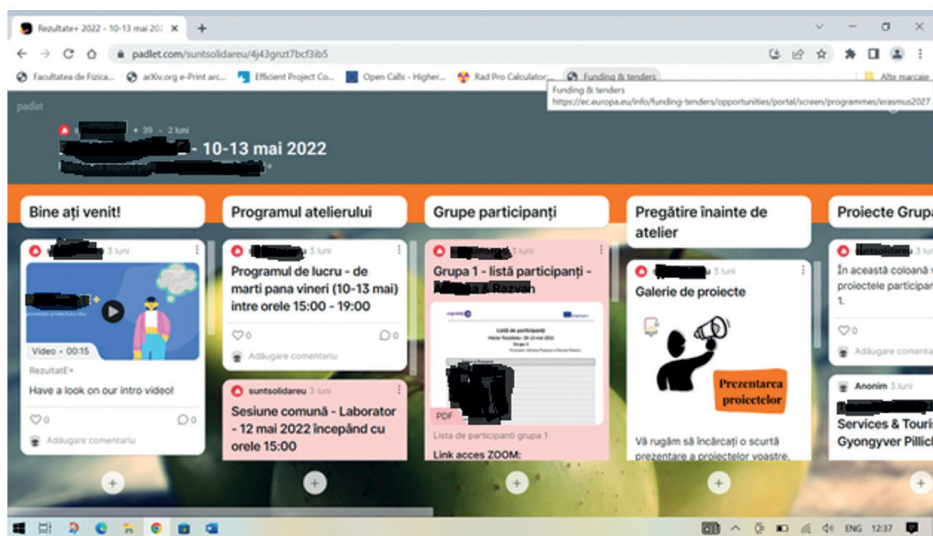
Rezultate+ 2022 - 10-13 mai 20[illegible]

padlet.com/suntsolidareu/4j43gnzt7bcf3ib5

Facultatea de Fizica... arXiv.org e-Print arc... Efficient Project Co... Open Calls - Higher... Rad Pro Calculator... Funding & tenders Alte marcaje

Funding & tenders
https://ec.europa.eu/info/funding-tenders/opportunities/portal/screen/programmes/erasmus2027

padlet

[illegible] • 39 • 2 luni

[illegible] - 10-13 mai 2022

Bine ați venit!

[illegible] 3 luni

Video • 00:15

RezultatE+

Have a look on our intro video!

0 0

Adăugare comentariu

Programul atelierului

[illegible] 3 luni

Programul de lucru - de marti pana vineri (10-13 mai) intre orele 15:00 - 19:00

0 0

Adăugare comentariu

suntsolidareu 3 luni

Sesiune comună - Laborator - 12 mai 2022 începând cu orele 15:00

Grupe participanți

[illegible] 3 luni

Grupa 1 - listă participanți - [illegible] & Razvan

Listă de participanți

PDF

Lista de participanti grupa 1

Link acces ZOOM:

Pregătire înainte de atelier

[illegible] 3 luni

Galerie de proiecte

Prezentarea proiectelor

Vă rugăm să încărcați o scurtă prezentare a proiectelor voastre.

Proiecte Grupa

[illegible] 3 luni

În această coloană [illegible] proiectele participan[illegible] 1.

0

Adăugare comenta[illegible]

Anonim 3 luni

Services & Touris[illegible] Gyongyver Pillich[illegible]

ENG 12:37